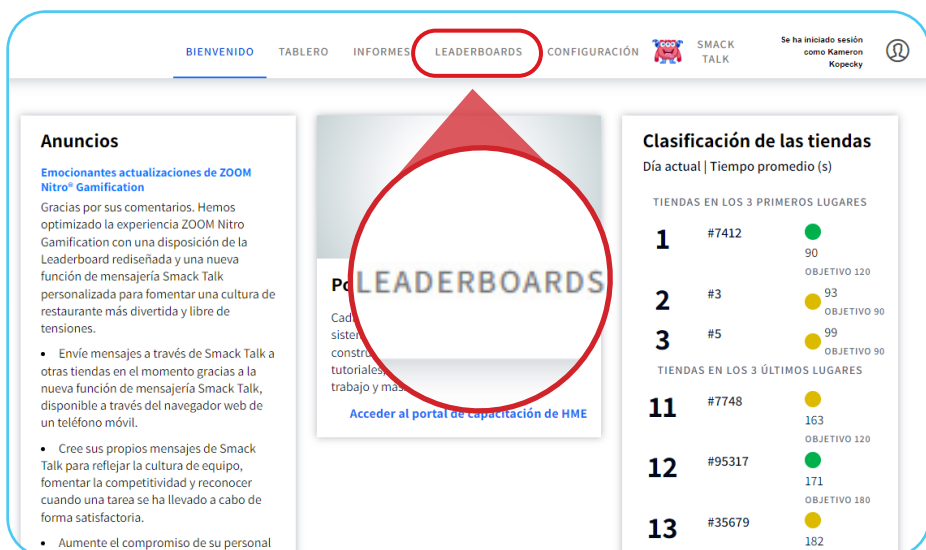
BIENVENIDO TABLERO INFORMES LEADERBOARDS CONFIGURACIÓN SMACK TALK

Se ha iniciado sesión como Kameron Kopecky

Anuncios

Emocionantes actualizaciones de ZOOM Nitro® Gamification

Gracias por sus comentarios. Hemos optimizado la experiencia ZOOM Nitro Gamification con una disposición de la Leaderboard rediseñada y una nueva función de mensajería Smack Talk personalizada para fomentar una cultura de restaurante más divertida y libre de tensiones.

- Envíe mensajes a través de Smack Talk a otras tiendas en el momento gracias a la nueva función de mensajería Smack Talk, disponible a través del navegador web de un teléfono móvil.
- Cree sus propios mensajes de Smack Talk para reflejar la cultura de equipo, fomentar la competitividad y reconocer cuando una tarea se ha llevado a cabo de forma satisfactoria.
- Aumente el compromiso de su personal

Po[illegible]

Cad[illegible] sister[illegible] constru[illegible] tutoriales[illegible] trabajo y mas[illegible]

LEADERBOARDS

Acceder al portal de capacitación de HME

Clasificación de las tiendas

Día actual | Tiempo promedio (s)

TIENDAS EN LOS 3 PRIMEROS LUGARES

1 #7412 90 OBJETIVO 120

2 #3 93 OBJETIVO 90

3 #5 99 OBJETIVO 90

TIENDAS EN LOS 3 ÚLTIMOS LUGARES

11 #7748 163 OBJETIVO 120

12 #95317 171 OBJETIVO 180

13 #35679 182